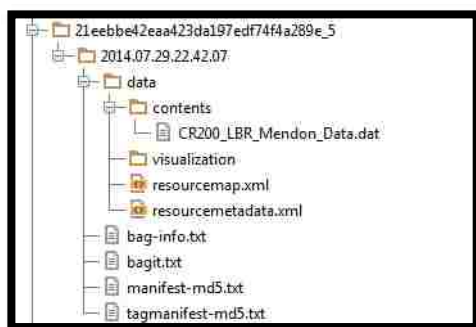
21eebbe42eaa423da197edf74f4a289e_5
2014.07.29.22.42.07
data
contents
CR200_LBR_Mendon_Data.dat
visualization
resourcemap.xml
resourcemetadata.xml
bag-info.txt
bagit.txt
manifest-md5.txt
tagmanifest-md5.txt